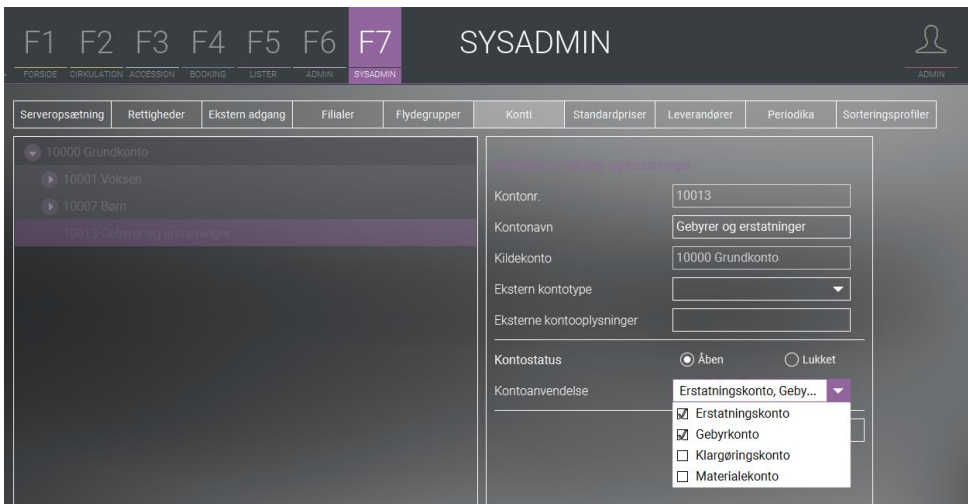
F1 FORSIDE F2 CIRKULATION F3 ACCESSION F4 BOOKING F5 LISTER F6 ADMIN F7 SYSADMIN

SYSADMIN

ADMIN

Serveropsætning | Rettigheder | Ekstern adgang | Filialer | Flydegrupper | Konti | Standardpriser | Leverandører | Periodika | Sorteringsprofiler

10000 Grundkonto
10001 Voksen
10007 Børn
10013 Gebyrer og erstatninger

10013 Gebyrer og erstatninger

Kontonr. 10013
Kontonavn Gebyrer og erstatninger
Kildekonto 10000 Grundkonto
Ekstern kontotype
Eksterne kontooplysninger

Kontostatus Åben Lukket
Kontoanvendelse Erstatningskonto, Geby...

☑ Erstatningskonto
☑ Gebyrkonto
☐ Klargøringskonto
☐ Materialekonto